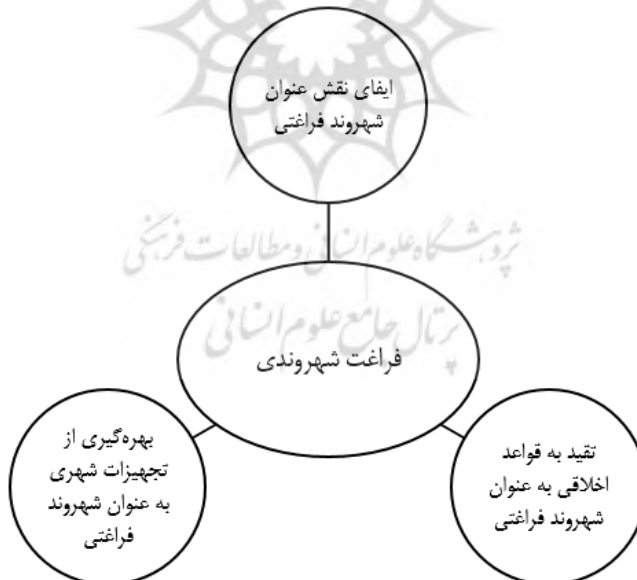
ایفای نقش عنوان شهروند فراغتی

پژوهشگاه علوم انسانی و مطالعات فرهنگی
پرتال جامع علوم انسانی

فراغت شهروندی

بهره‌گیری از تجهیزات شهری به عنوان شهروند فراغتی

تقید به قواعد اخلاقی به عنوان شهروند فراغتی